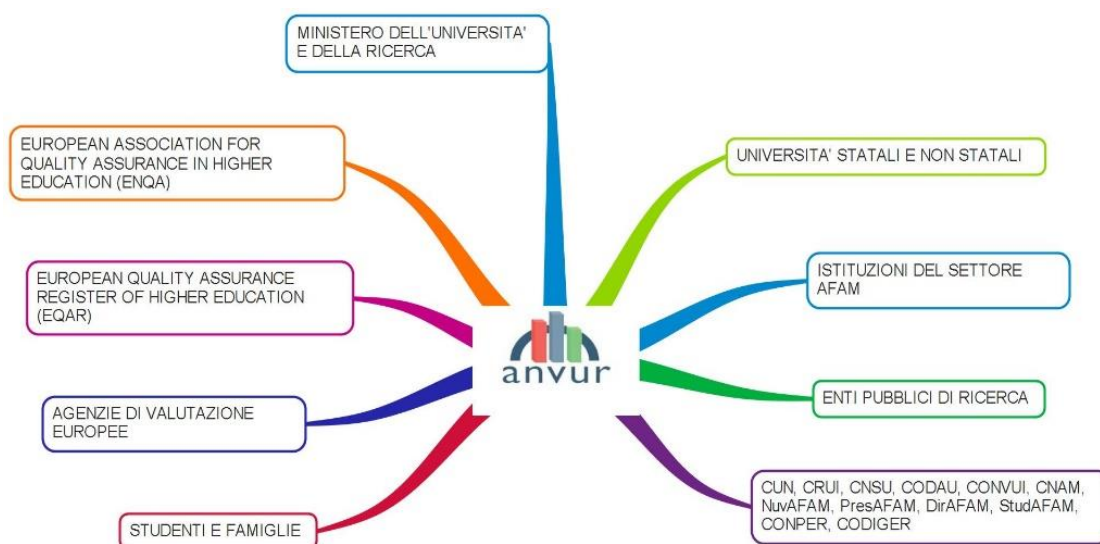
MINISTERO DELL'UNIVERSITA' E DELLA RICERCA

EUROPEAN ASSOCIATION FOR QUALITY ASSURANCE IN HIGHER EDUCATION (ENQA)

UNIVERSITA' STATALI E NON STATALI

ISTITUZIONI DEL SETTORE AFAM

EUROPEAN QUALITY ASSURANCE REGISTER OF HIGHER EDUCATION (EQAR)

anvur

ENTI PUBBLICI DI RICERCA

AGENZIE DI VALUTAZIONE EUROPEE

CUN, CRUI, CNSU, CODAU, CONVUI, CNAM, NuvAFAM, PresAFAM, DirAFAM, StudAFAM, CONPER, CODIGER

STUDENTI E FAMIGLIE